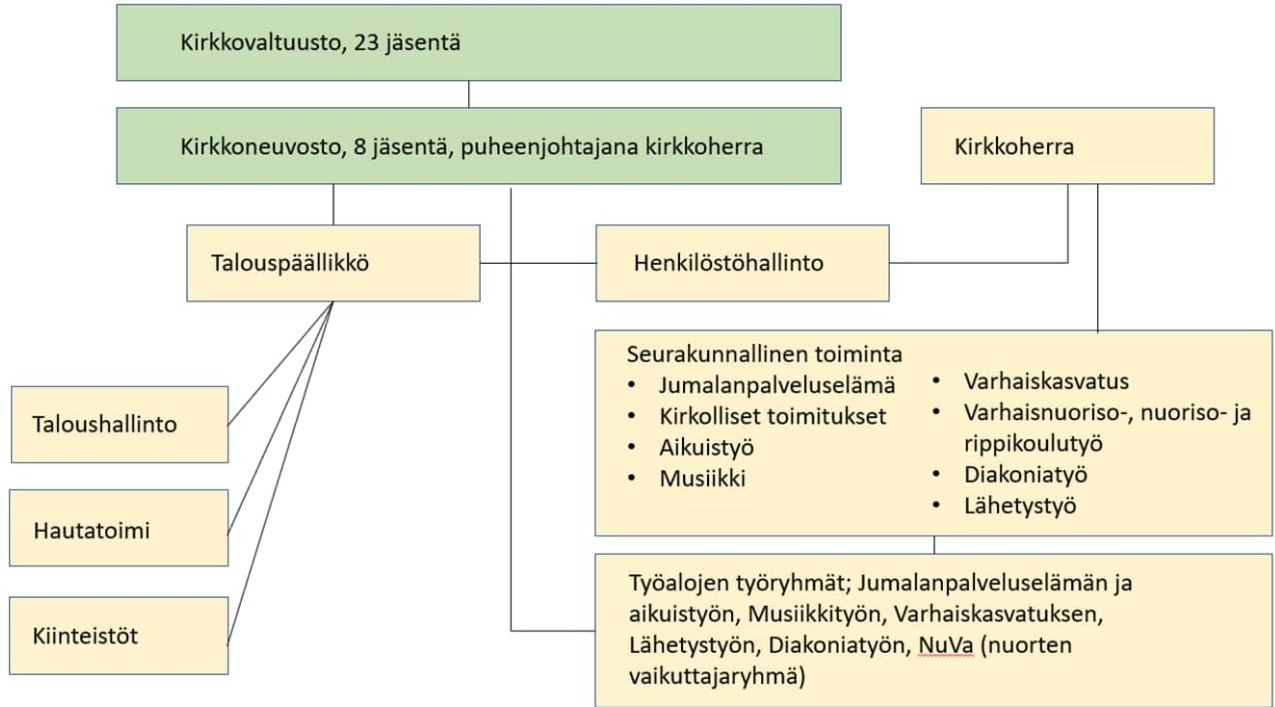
Kirkkovaltuusto, 23 jäsentä

Kirkkoneuvosto, 8 jäsentä, puheenjohtajana kirkkoherra

Kirkkoherra

Talouspäällikkö

Henkilöstöhallinto

Seurakunnallinen toiminta
• Jumalanpalveluselämä
• Kirkolliset toimitukset
• Aikuistyö
• Musiikki

• Varhaiskasvatus
• Varhaisnuoriso-, nuoriso- ja rippikoulutyö
• Diakoniatyö
• Lähetystyö

Taloushallinto

Hautatoimi

Kiinteistöt

Työalojen työryhmät; Jumalanpalveluselämän ja aikuistyön, Musiikkityön, Varhaiskasvatuksen, Lähetystyön, Diakoniatyön, NuVa (nuorten vaikuttajaryhmä)